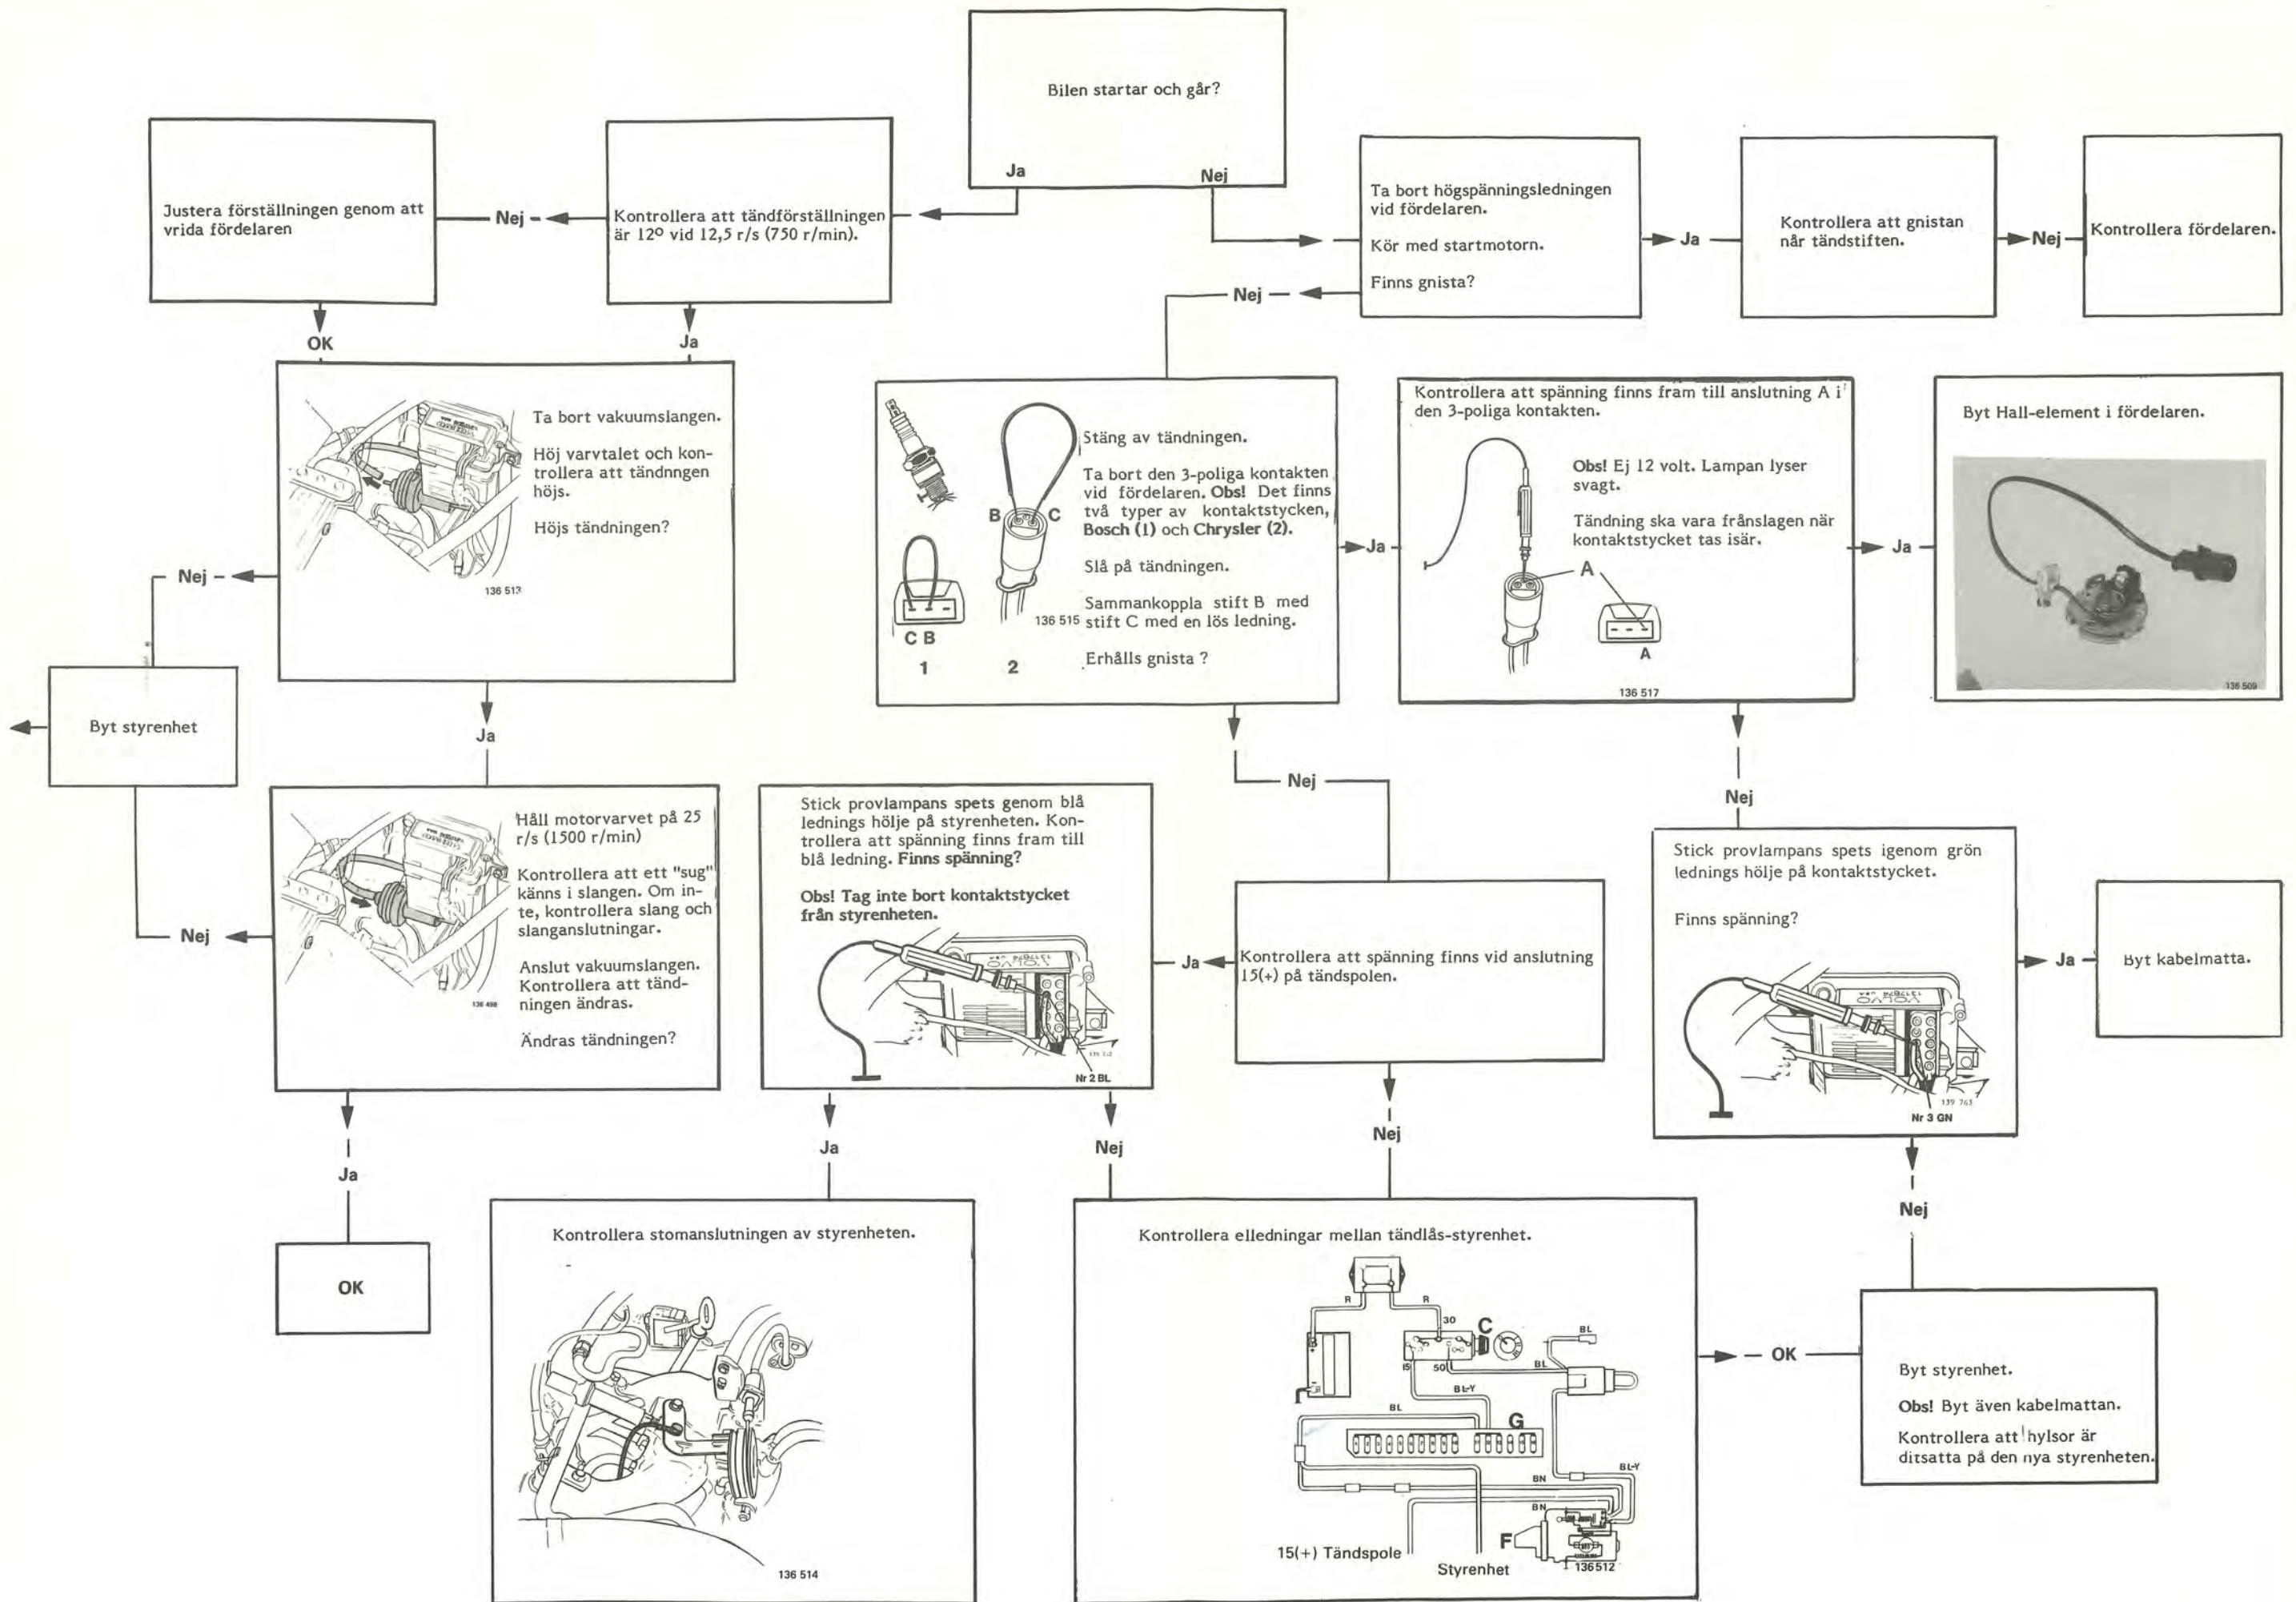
Bilen startar och går?

Ja

Nej

Kontrollera att tändförställningen är 12° vid 12,5 r/s (750 r/min).

Nej

Justera förställningen genom att vrida fördelaren

OK

Ja

Ta bort högspänningsledningen vid fördelaren.

Kör med startmotorn.

Finns gnista?

Ja

Kontrollera att gnistan når tändstiften.

Nej

Kontrollera fördelaren.

Nej

Ta bort vakuumslangen.

Höj varvtalet och kontrollera att tändnngen höjs.

Höjs tändningen?

136 513

Nej

Byt styrenhet

Ja

Stäng av tändningen.

Ta bort den 3-poliga kontakten vid fördelaren. Obs! Det finns två typer av kontaktstycken, Bosch (1) och Chrysler (2).

Slå på tändningen.

Sammankoppla stift B med stift C med en lös ledning.

Erhålls gnista ?

B C

C B

1

2

136 515

Ja

Kontrollera att spänning finns fram till anslutning A i den 3-poliga kontakten.

Obs! Ej 12 volt. Lampan lyser svagt.

Tändning ska vara frånslagen när kontaktstycket tas isär.

A

A

136 517

Ja

Byt Hall-element i fördelaren.

136 509

Håll motorvarvet på 25 r/s (1500 r/min)

Kontrollera att ett "sug" känns i slangen. Om inte, kontrollera slang och slanganslutningar.

Anslut vakuumslangen. Kontrollera att tändningen ändras.

Ändras tändningen?

136 498

Nej

Stick provlampans spets genom blå lednings hölje på styrenheten. Kontrollera att spänning finns fram till blå ledning. Finns spänning?

Obs! Tag inte bort kontaktstycket från styrenheten.

Nr 2 BL

Nej

Ja

Kontrollera att spänning finns vid anslutning 15(+) på tändspolen.

Nej

Stick provlampans spets igenom grön lednings hölje på kontaktstycket.

Finns spänning?

139 763

Nr 3 GN

Ja

Byt kabelmatta.

Ja

OK

Ja

Nej

Nej

Nej

Kontrollera stomanslutningen av styrenheten.

136 514

Kontrollera elledningar mellan tändlås-styrenhet.

R

R

30

C

BL

15

50

BL

BL-Y

BL

G

BN

BL-Y

BN

F

15(+) Tändspole

Styrenhet

136512

OK

Byt styrenhet.

Obs! Byt även kabelmattan.

Kontrollera att hylsor är ditsatta på den nya styrenheten.